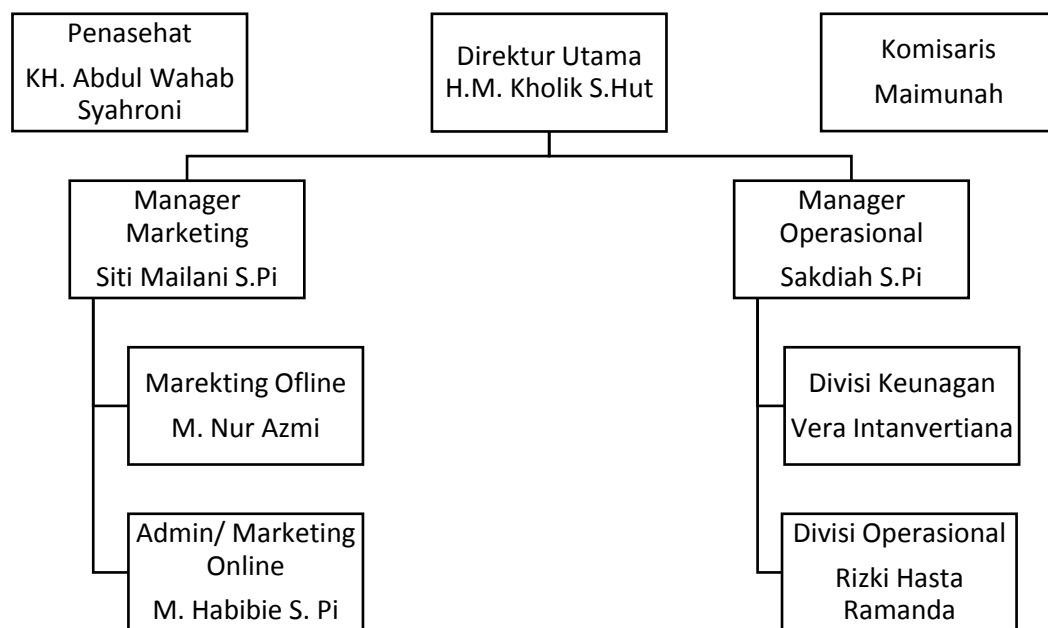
Penasehat
KH. Abdul Wahab Syahroni

Direktur Utama
H.M. Kholik S.Hut

Komisaris
Maimunah

Manager Marketing
Siti Mailani S.Pi

Manager Operasional
Sakdiah S.Pi

Marekting Ofline
M. Nur Azmi

Admin/ Marketing Online
M. Habibie S. Pi

Divisi Keunagan
Vera Intanvertiana

Divisi Operasional
Rizki Hasta Ramanda